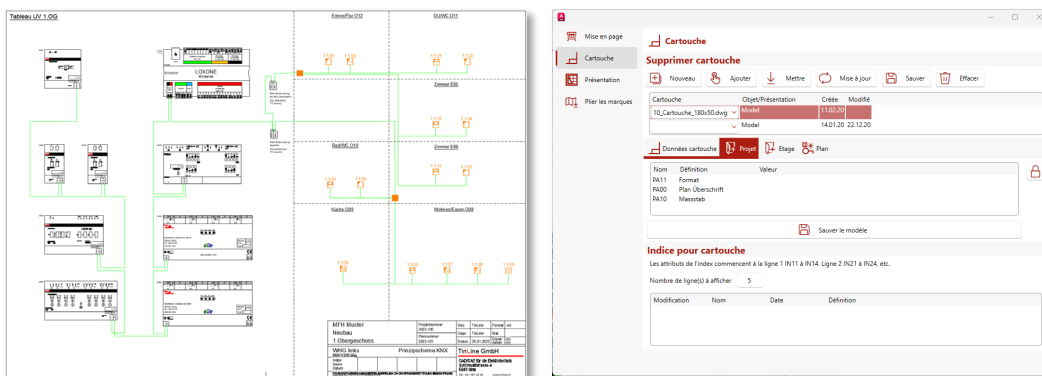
Tableau UV 1.OG

Entree/Flur O12
DU/WC O11
Zimmer O35
Bad/WC O10
Zimmer O36
Küche O09
Wohnen/Essen O08

LOXONE

MFH Muster
Neubau
1.Obergeschoss
WHG links
Prinzipschema KNX
TinLine GmbH

Mise en page
Cartouche
Présentation
Plier les marques

Cartouche
Supprimer cartouche
Nouveau
Ajouter
Mettre
Mise à jour
Sauver
Effacer

| Cartouche | Objet/Présentation | Créée | Modifié |
|---|---|---|---|
| 10_Cartouche_180x50.dwg | Model | 11.02.20 | |
| | Model | 14.01.20 | 22.12.20 |

Données cartouche
Projet
Etage
Plan

| Nom | Définition | Valeur |
|---|---|---|
| PA11 | Format | |
| PA00 | Plan Überschrift | |
| PA10 | Massstab | |

Sauver le modèle

Indice pour cartouche
Les attributs de l'index commencent à la ligne 1 IN11 à IN14. Ligne 2 IN21 à IN24, etc.
Nombre de ligne(s) à afficher 5

| Modification | Nom | Date | Définition |
|---|---|---|---|